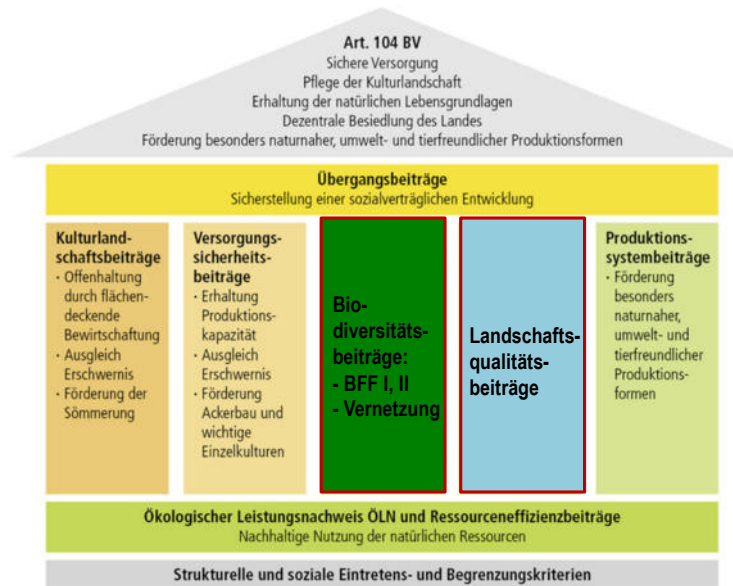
Art. 104 BV
Sichere Versorgung
Pflege der Kulturlandschaft
Erhaltung der natürlichen Lebensgrundlagen
Dezentrale Besiedlung des Landes
Förderung besonders naturnaher, umwelt- und tierfreundlicher Produktionsformen

Übergangsbeiträge
Sicherstellung einer sozialverträglichen Entwicklung

Kulturlandschaftsbeiträge
· Offenhaltung durch flächendeckende Bewirtschaftung
· Ausgleich Erschwernis
· Förderung der Sömmerung

Versorgungssicherheitsbeiträge
· Erhaltung Produktionskapazität
· Ausgleich Erschwernis
· Förderung Ackerbau und wichtige Einzelkulturen

Biodiversitätsbeiträge:
- BFF I, II
- Vernetzung

Landschaftsqualitätsbeiträge

Produktionssystembeiträge
· Förderung besonders naturnaher, umwelt- und tierfreundlicher Produktionsformen

Ökologischer Leistungsnachweis ÖLN und Ressourceneffizienzbeiträge
Nachhaltige Nutzung der natürlichen Ressourcen

Strukturelle und soziale Eintretens- und Begrenzungskriterien